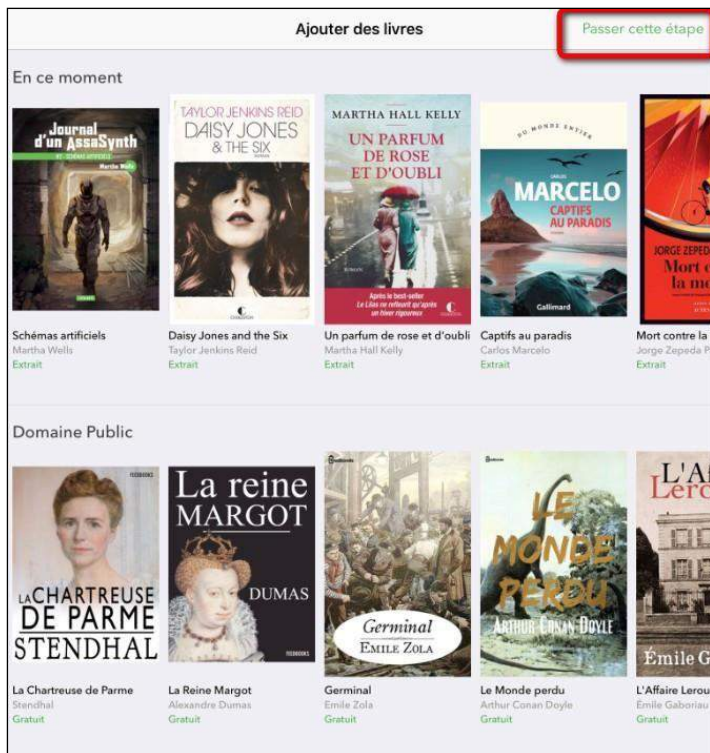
Ajouter des livres

Passer cette étape

En ce moment

Journal d'un AssaSynth
#1 · Schémas artificiels
Martha Wells

TAYLOR JENKINS REID
DAISY JONES & THE SIX

MARTHA HALL KELLY
UN PARFUM DE ROSE ET D'OUBLI
Après le best-seller Le Lilas ne refleurit qu'après un hiver rigoureux

DU MONDE ENTIER
CARLOS
MARCELO
CAPTIFS AU PARADIS
Gallimard

JORGE ZEPEDA
Mort c
la m

Schémas artificiels
Martha Wells
Extrait

Daisy Jones and the Six
Taylor Jenkins Reid
Extrait

Un parfum de rose et d'oubli
Martha Hall Kelly
Extrait

Captifs au paradis
Carlos Marcelo
Extrait

Mort contre la
Jorge Zepeda P
Extrait

Domaine Public

LA CHARTREUSE DE PARME
STENDHAL

La reine
MARGOT
DUMAS

Germinal
EMILE ZOLA

LE MONDE PERDU
ARTHUR CONAN DOYLE

L'A
Lero
Émile G

La Chartreuse de Parme
Stendhal
Gratuit

La Reine Margot
Alexandre Dumas
Gratuit

Germinal
Emile Zola
Gratuit

Le Monde perdu
Arthur Conan Doyle
Gratuit

L'Affaire Lerou
Émile Gaboriau
Gratuit